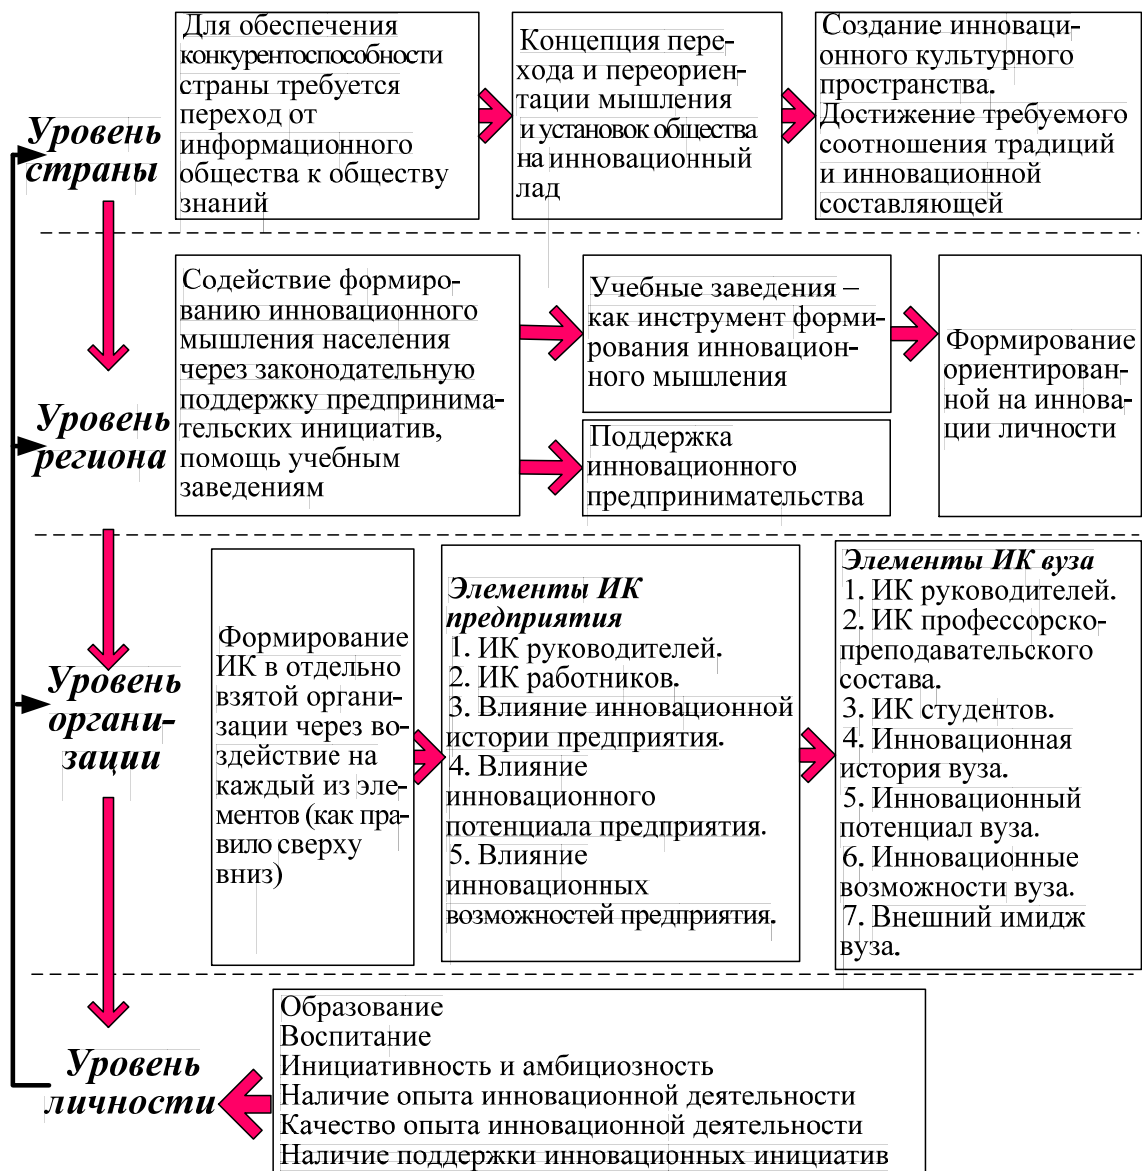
Уровень страны

Для обеспечения конкурентоспособности страны требуется переход от информационного общества к обществу знаний

Концепция перехода и переориентации мышления и установок общества на инновационный лад

Создание инновационного культурного пространства. Достижение требуемого соотношения традиций и инновационной составляющей

Уровень региона

Содействие формированию инновационного мышления населения через законодательную поддержку предпринимательских инициатив, помощь учебным заведениям

Учебные заведения – как инструмент формирования инновационного мышления

Поддержка инновационного предпринимательства

Формирование ориентированной на инновации личности

Уровень организации

Формирование ИК в отдельно взятой организации через воздействие на каждый из элементов (как правило сверху вниз)

Элементы ИК предприятия
1. ИК руководителей.
2. ИК работников.
3. Влияние инновационной истории предприятия.
4. Влияние инновационного потенциала предприятия.
5. Влияние инновационных возможностей предприятия.

Элементы ИК вуза
1. ИК руководителей.
2. ИК профессорско-преподавательского состава.
3. ИК студентов.
4. Инновационная история вуза.
5. Инновационный потенциал вуза.
6. Инновационные возможности вуза.
7. Внешний имидж вуза.

Уровень личности

Образование
Воспитание
Инициативность и амбициозность
Наличие опыта инновационной деятельности
Качество опыта инновационной деятельности
Наличие поддержки инновационных инициатив